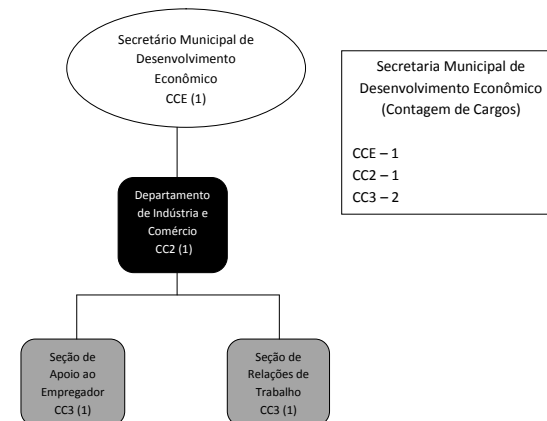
Secretário Municipal de Desenvolvimento Econômico
CCE (1)

Departamento de Indústria e Comércio
CC2 (1)

Seção de Apoio ao Empregador
CC3 (1)

Seção de Relações de Trabalho
CC3 (1)

Secretaria Municipal de Desenvolvimento Econômico
(Contagem de Cargos)

CCE – 1
CC2 – 1
CC3 – 2